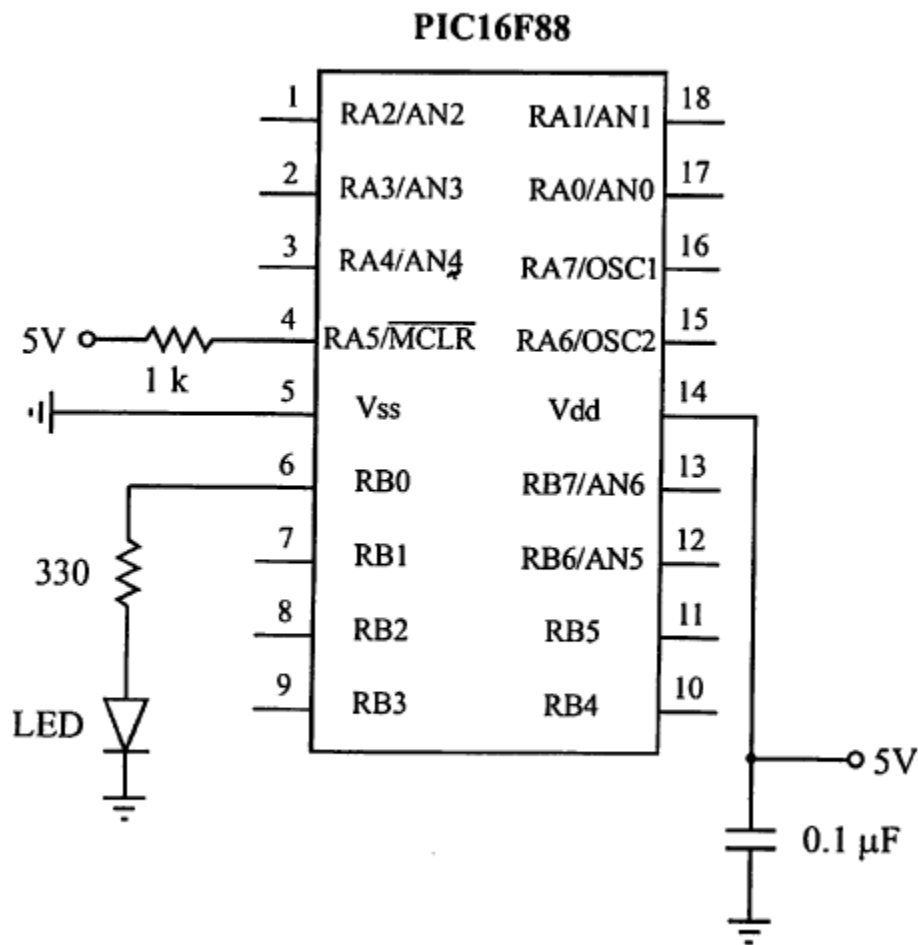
PIC16F88

1 RA2/AN2
2 RA3/AN3
3 RA4/AN4
4 RA5/$\overline{MCLR}$
5 Vss
6 RB0
7 RB1
8 RB2
9 RB3

18 RA1/AN1
17 RA0/AN0
16 RA7/OSC1
15 RA6/OSC2
14 Vdd
13 RB7/AN6
12 RB6/AN5
11 RB5
10 RB4

5V
1 k
330
LED
5V
0.1 μF